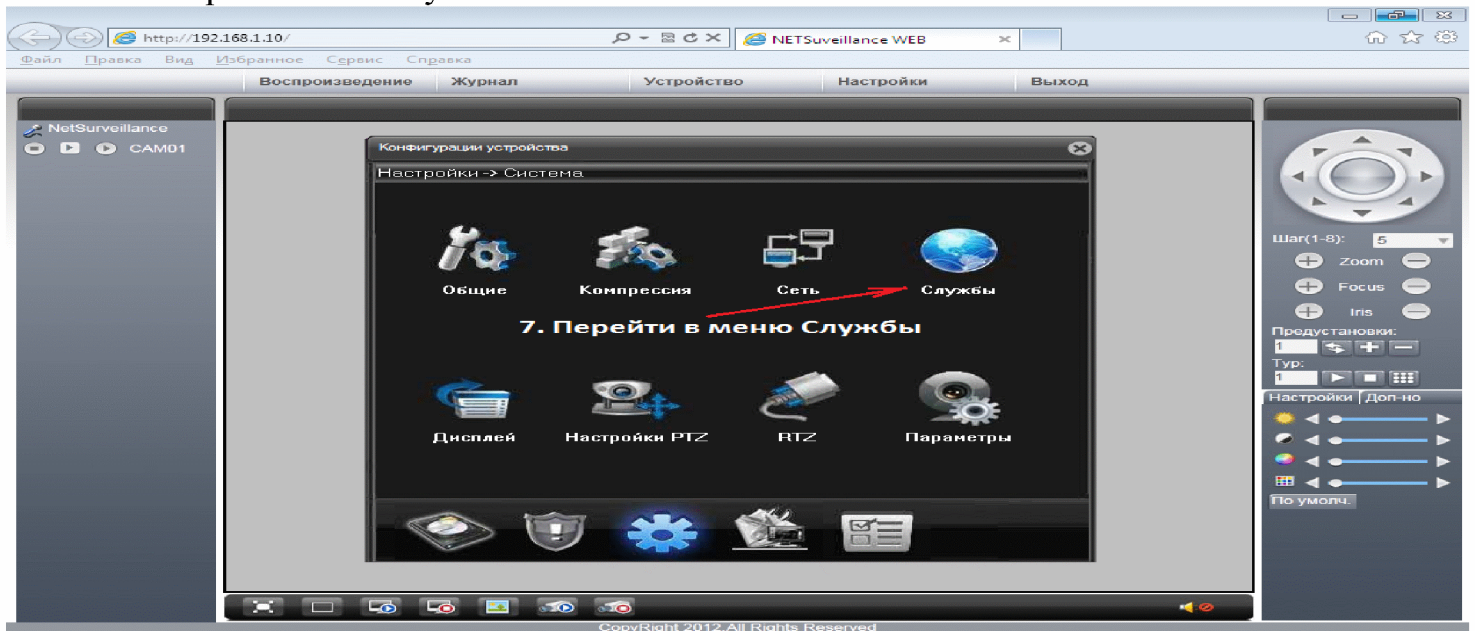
http://192.168.1.10/

NETSuveillance WEB

Файл Правка Вид Избранное Сервис Справка

Воспроизведение Журнал Устройство Настройки Выход

NetSurveillance

CAM01

Конфигурации устройства

Настройки -> Система

Общие

Компрессия

Сеть

Службы

7. Перейти в меню Службы

Дисплей

Настройки PTZ

RTZ

Параметры

Шаг(1-8): 5

Zoom

Focus

Iris

Предустановки:

1

Тур:

1

Настройки Доп-но

По умолч.

CopyRight 2012 All Rights Reserved